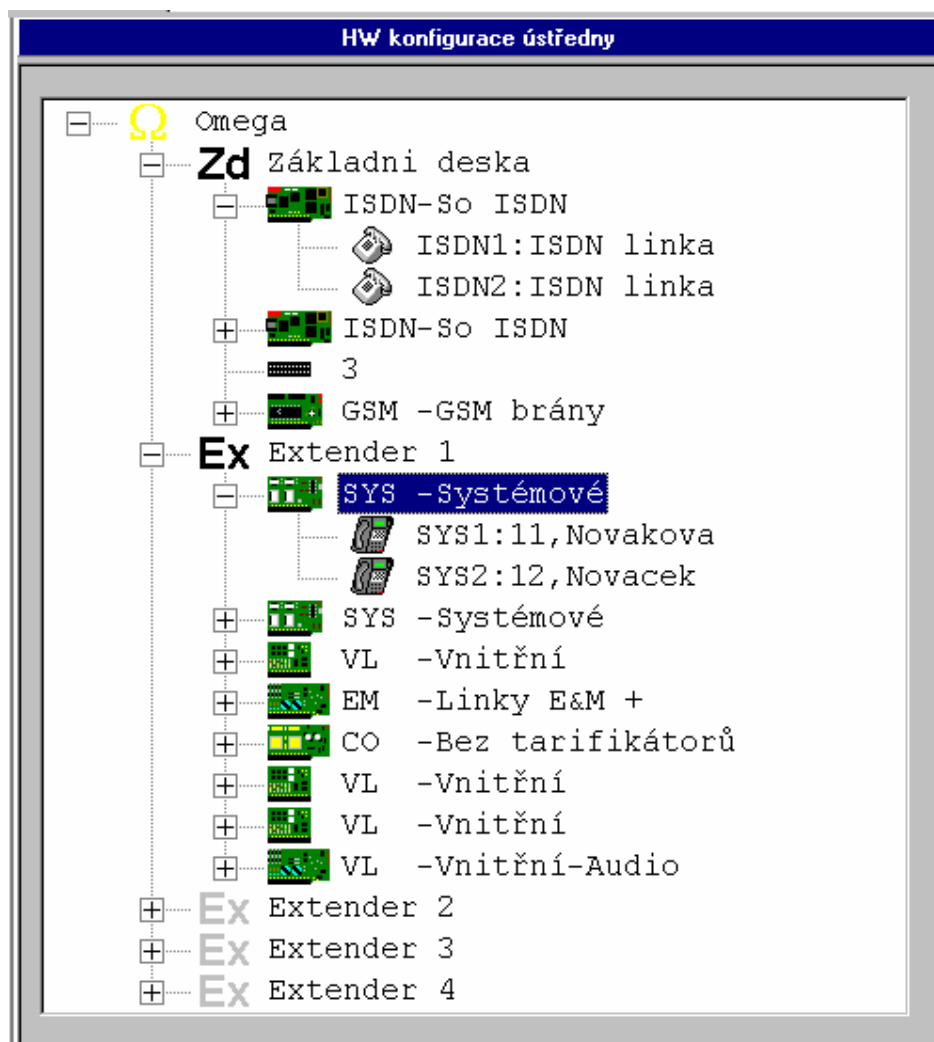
HW konfigurace ústředny

Ω Omega
Zd Základni deska
ISDN-So ISDN
ISDN1:ISDN linka
ISDN2:ISDN linka
ISDN-So ISDN
3
GSM -GSM brány
Ex Extender 1
SYS -Systémové
SYS1:11,Novakova
SYS2:12,Novacek
SYS -Systémové
VL -Vnitřní
EM -Linky E&M +
CO -Bez tarifikátorů
VL -Vnitřní
VL -Vnitřní
VL -Vnitřní-Audio
Ex Extender 2
Ex Extender 3
Ex Extender 4